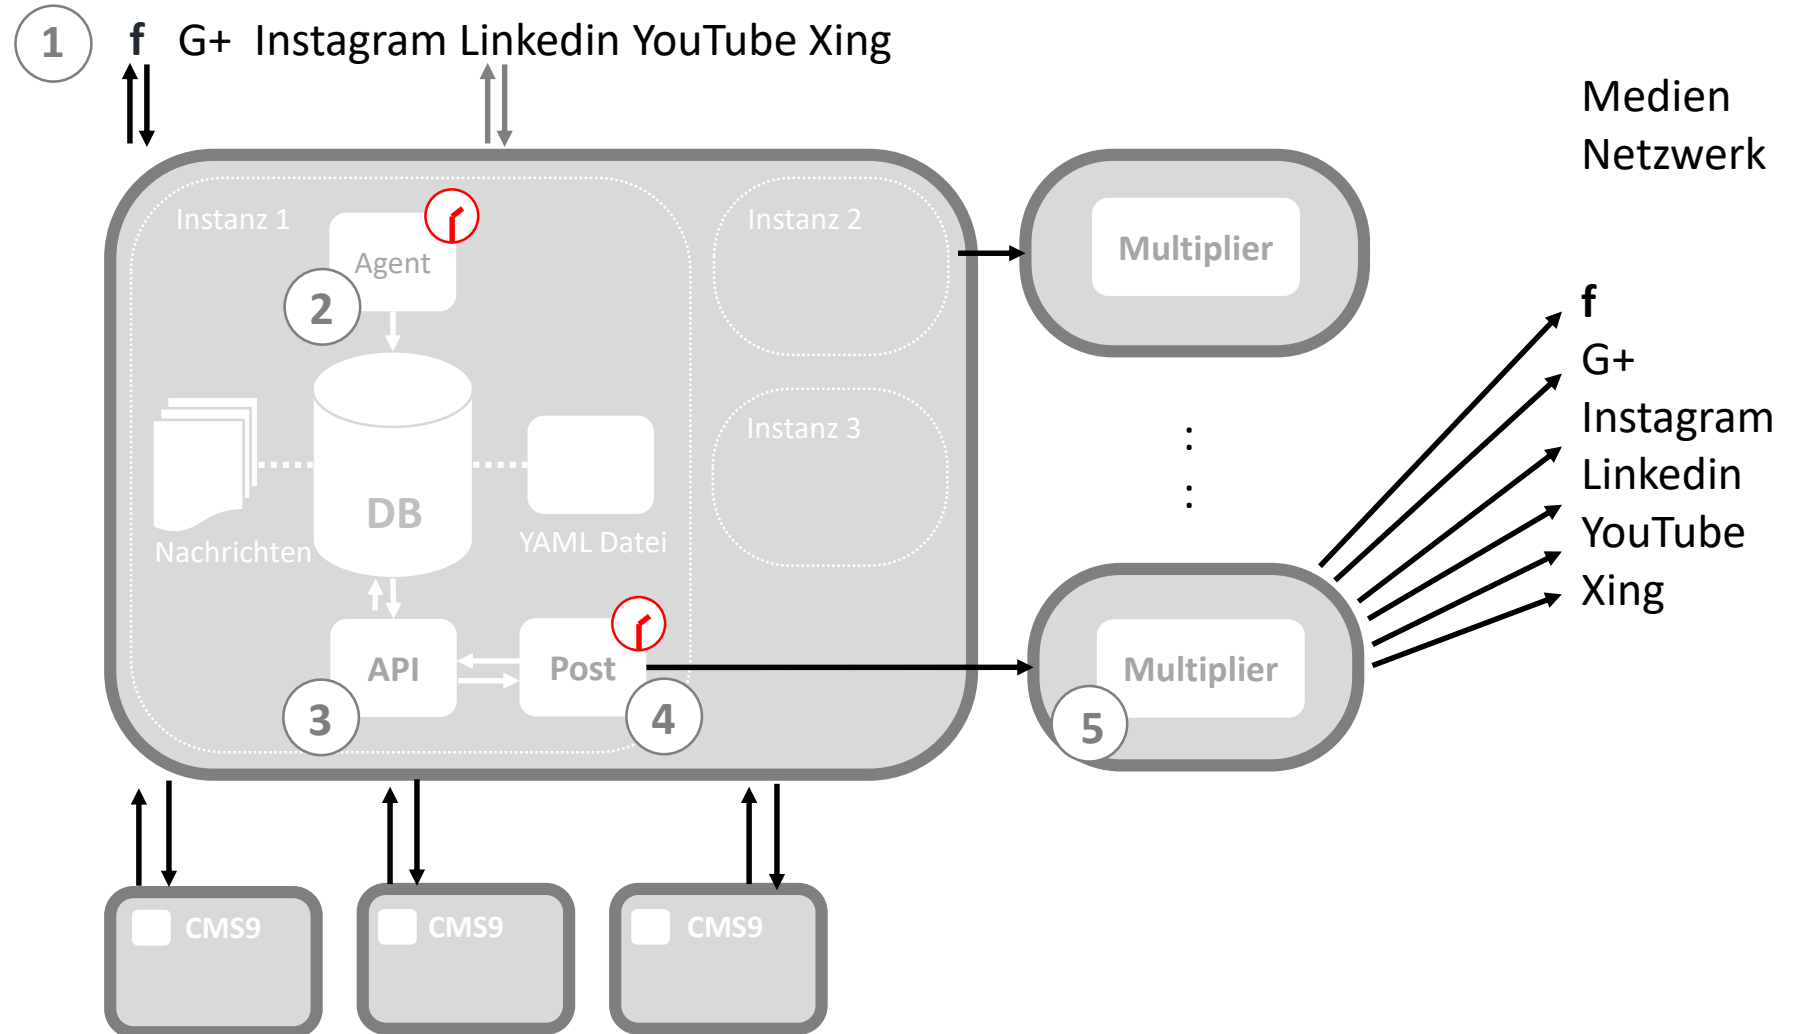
1 f G+ Instagram Linkedin YouTube Xing

Medien Netzwerk

Instanz 1

Agent

2

DB

Nachrichten

YAML Datei

API

Post

3

4

Instanz 2

Instanz 3

Multiplier

:
:

Multiplier

5

f
G+
Instagram
Linkedin
YouTube
Xing

CMS9

CMS9

CMS9